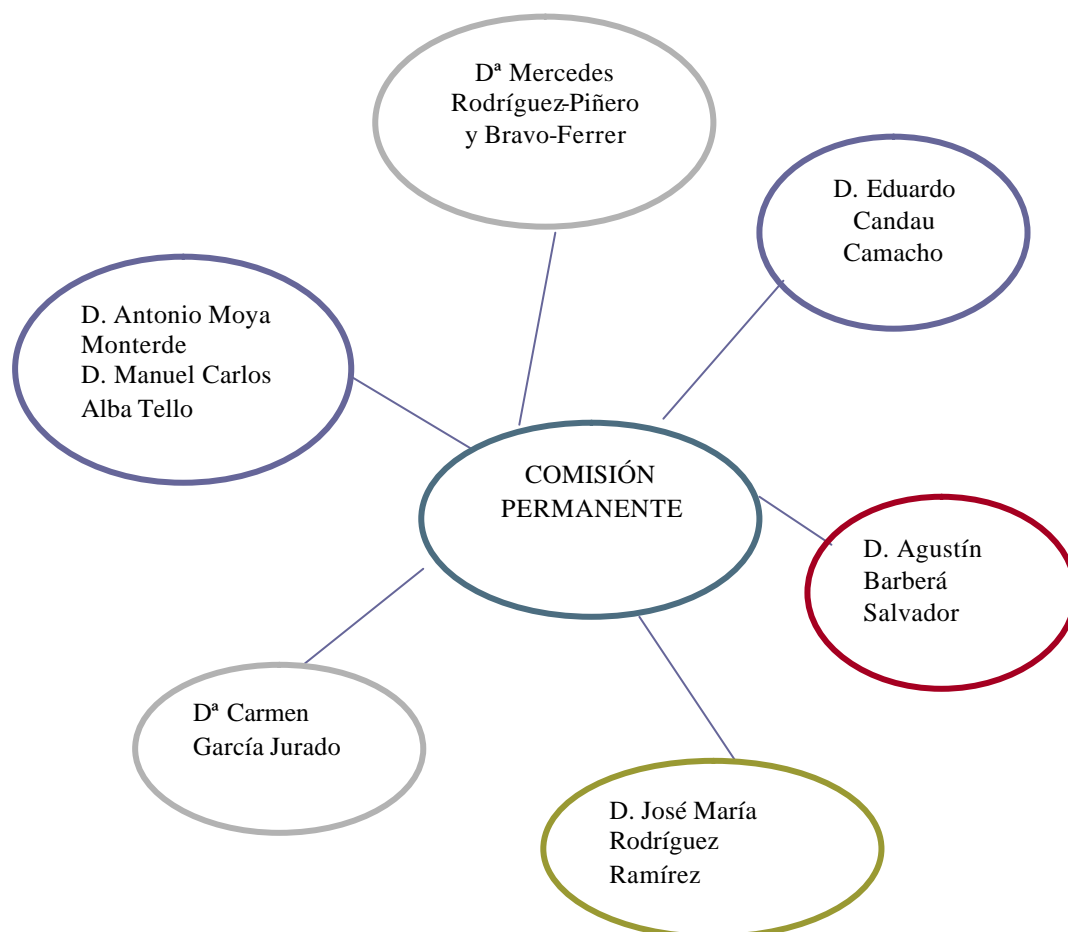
Dª Mercedes Rodríguez-Piñero y Bravo-Ferrer

D. Eduardo Candau Camacho

D. Antonio Moya Monterde
D. Manuel Carlos Alba Tello

COMISIÓN PERMANENTE

D. Agustín Barberá Salvador

Dª Carmen García Jurado

D. José María Rodríguez Ramírez